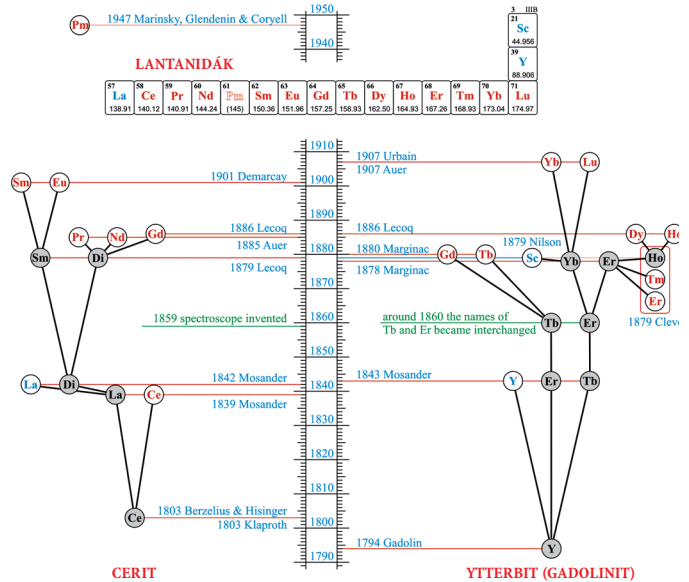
Pm 1947 Marinsky, Glendenin & Coryell

1950

1940

LANTANIDÁK

3 IIIB
21 Sc 44.956
39 Y 88.906

| 57 La 138.91 | 58 Ce 140.12 | 59 Pr 140.91 | 60 Nd 144.24 | 61 Pm (145) | 62 Sm 150.36 | 63 Eu 151.96 | 64 Gd 157.25 | 65 Tb 158.93 | 66 Dy 162.50 | 67 Ho 164.93 | 68 Er 167.26 | 69 Tm 168.93 | 70 Yb 173.04 | 71 Lu 174.97 |
|---|---|---|---|---|---|---|---|---|---|---|---|---|---|---|

1910
1900
1890
1880
1870
1860
1850
1840
1830
1820
1810
1800
1790

Sm Eu 1901 Demarcay
1907 Urbain Yb Lu
1907 Auer

Pr Nd Gd 1886 Lecoq
1886 Lecoq Dy Ho
1885 Auer
1880 Marginac
1879 Nilson
Sm Di Gd Tb Sc Yb Er Ho
1879 Lecoq
1878 Marginac
Tm
Er

1859 spectroscope invented
around 1860 the names of Tb and Er became interchanged
Tb Er
1879 Cleve

La Di 1842 Mosander
1843 Mosander Y Er Tb
La Ce
1839 Mosander

Ce 1803 Berzelius & Hisinger
1803 Klaproth

1794 Gadolin Y

CERIT

YTTERBIT (GADOLINIT)